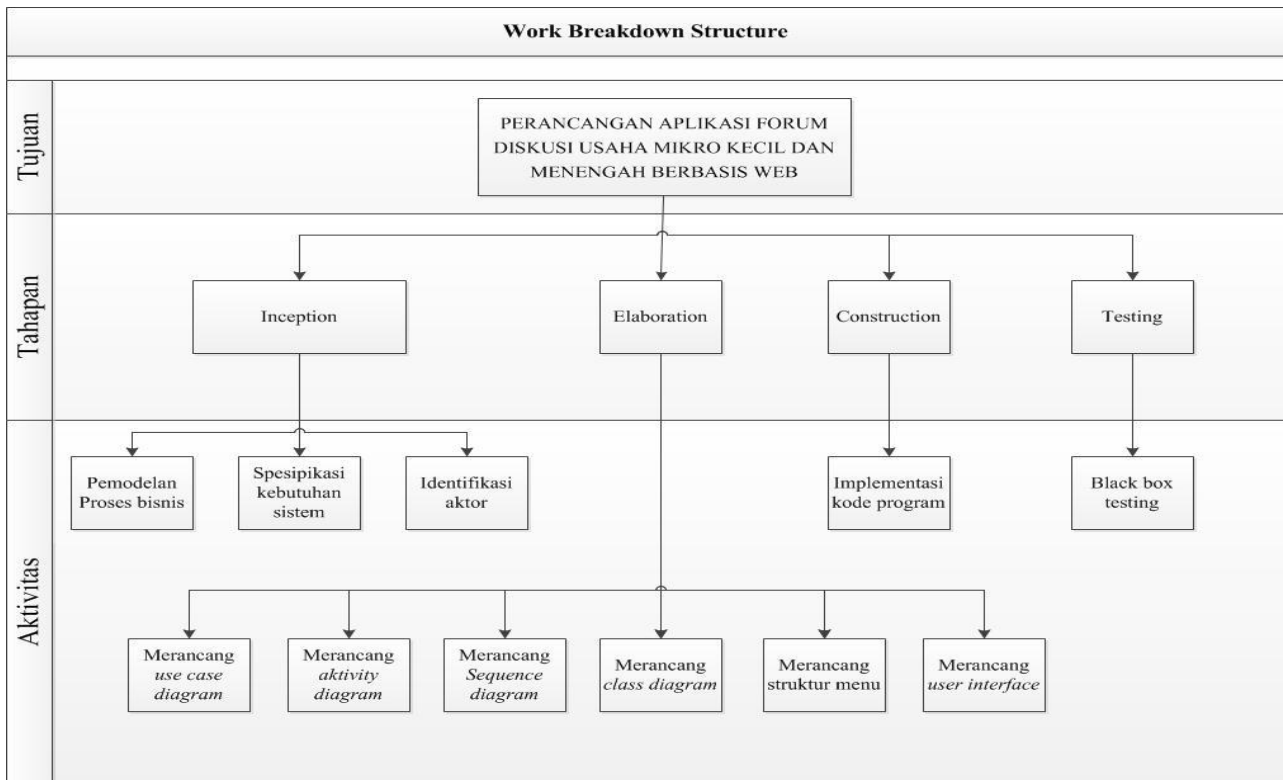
Work Breakdown Structure

Tujuan

PERANCANGAN APLIKASI FORUM DISKUSI USAHA MIKRO KECIL DAN MENENGAH BERBASIS WEB

Tahapan

Inception

Elaboration

Construction

Testing

Aktivitas

Pemodelan Proses bisnis

Spesipikasi kebutuhan sistem

Identifikasi aktor

Implementasi kode program

Black box testing

Merancang use case diagram

Merancang aktivity diagram

Merancang Sequence diagram

Merancang class diagram

Merancang struktur menu

Merancang user interface